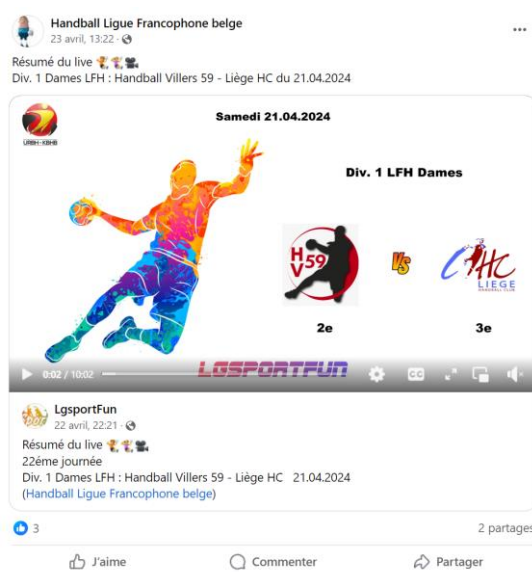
Handball Ligue Francophone belge
23 avril, 13:22 ·

Résumé du live 🏆🏆🎥
Div. 1 Dames LFH : Handball Villers 59 - Liège HC du 21.04.2024

URBH·KBHB

Samedi 21.04.2024

Div. 1 LFH Dames

HV 59

VS

HC LIEGE HANDBALL CLUB

2e

3e

LGSPORTFUN

0:02 / 10:02

LgsportFun
22 avril, 22:21 ·

Résumé du live 🏆🏆🎥
22ème journée
Div. 1 Dames LFH : Handball Villers 59 - Liège HC 21.04.2024
(Handball Ligue Francophone belge)

3

2 partages

J'aime

Commenter

Partager